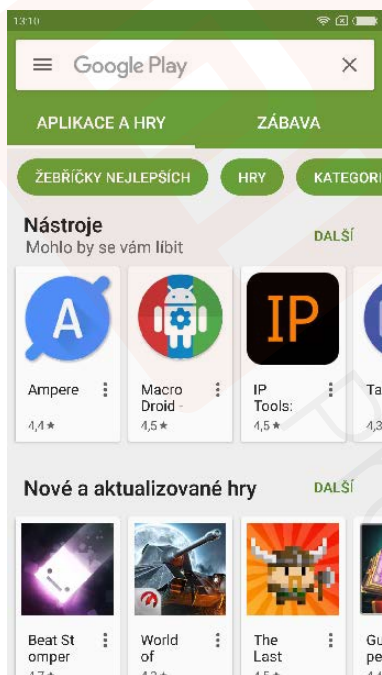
13:10

Google Play

APLIKACE A HRY
ZÁBAVA

ŽEBŘÍČKY NEJLEPŠÍCH
HRY
KATEGORI

Nástroje
Mohlo by se vám líbit
DALŠÍ

A
Ampere
4,4 ★

Macro Droid -
4,5 ★

IP
IP Tools:
4,5 ★

Ta
4,3

Nové a aktualizované hry
DALŠÍ

Beat Stomper
4,7 ★

World of
4,3 ★

The Last
4,5 ★

Gu pe
4,4